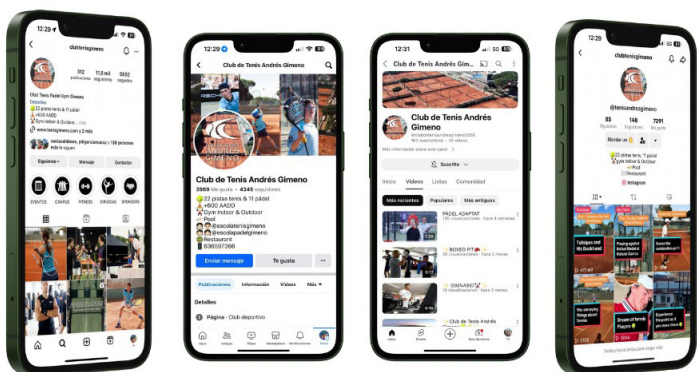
12:29

clubtenisgimeno

302 publicaciones
11,8 mil seguidores
5682 seguidos

Club Tenis Padel Gym Gimeno
Deportes
22 pistas tenis & 11 pádel
+600 AADD
Gym Indoor & Outdoor
www.tenisgimeno.com y 2 más

Siguiendo
Mensaje
Contactar

EVENTOS
CAMPUS
FITNESS
DIRIGIDAS
SPONSORS

12:29

Club de Tenis Andrés Gimeno

Club de Tenis Andrés Gimeno
3969 Me gusta • 4345 seguidores
22 pistas tenis & 11 pádel
+600 AADD
Gym Indoor & Outdoor
Pool
@escolatenisgimeno
@escolapadelgimeno
Restaurant
636597366

Enviar mensaje
Te gusta

Publicaciones
Información
Vídeos
Más

Detalles
Página · Club deportivo

12:31

Club de Tenis Andrés Gimeno

Club de Tenis Andrés Gimeno

Más información sobre este canal

Suscrito

Inicio
Vídeos
Listas
Comunidad

Más recientes
Populares
Más antiguos

PADEL ADAPTAT
BOXEO FIT
GIMNASIO
Club de Tenis Andrés

12:29

clubtenisandresgimeno

@tenisandresgimeno

85 Siguiendo
148 Seguidores
7291 Me gusta

Mandar un

22 pistas tenis, 11 pádel
Pool
Instagram

Techniques and His Backhand
Playing against Rafael Nadal
Dream of tennis Players
Experience